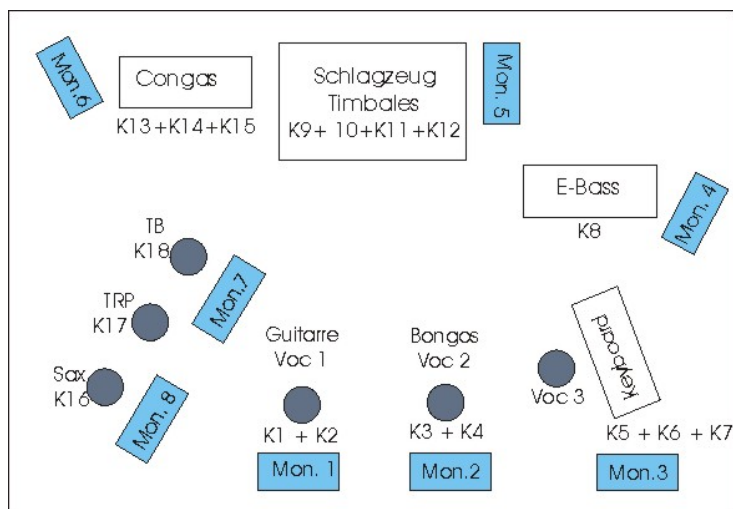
Mon.6

Congas
K13+K14+K15

Schlagzeug
Timbales
K9+ 10+K11+K12

Mon. 5

E-Bass
K8

Mon. 4

TB
K18

TRP
K17

Mon.7

Sax
K16

Mon. 8

Guitarre
Voc 1
K1 + K2

Mon. 1

Bongos
Voc 2
K3 + K4

Mon.2

Keyboard

Voc 3

K5 + K6 + K7

Mon.3